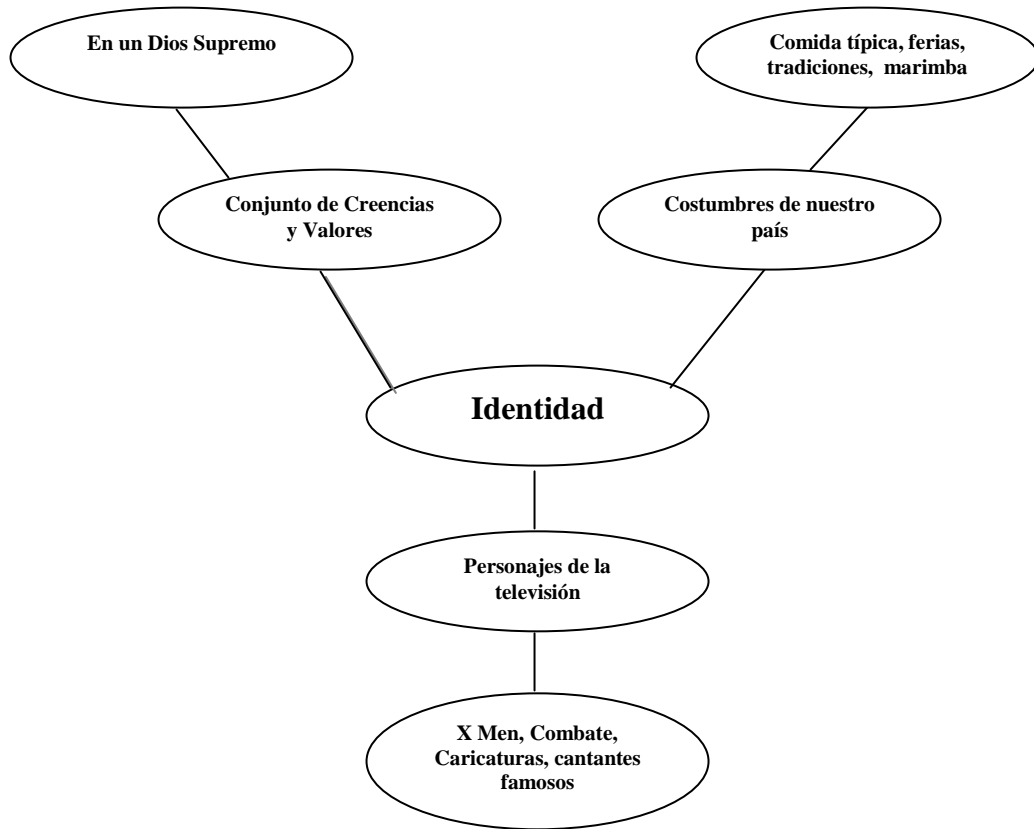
En un Dios Supremo

Comida típica, ferias, tradiciones, marimba

Conjunto de Creencias y Valores

Costumbres de nuestro país

Identidad

Personajes de la televisión

X Men, Combate, Caricaturas, cantantes famosos